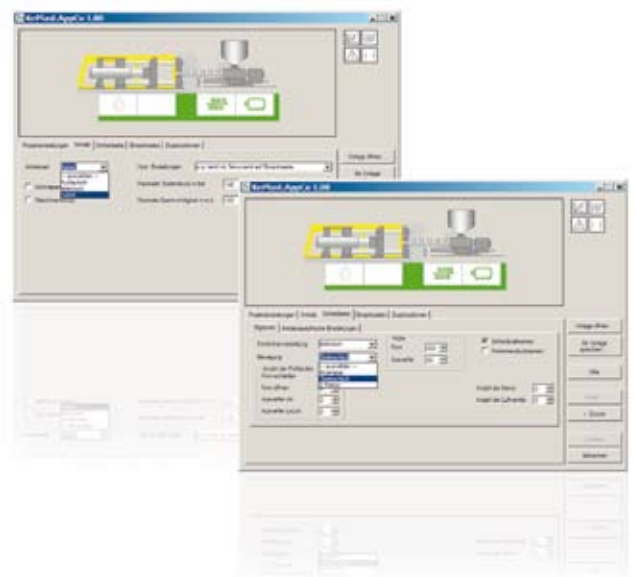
ArPlast.AppCo 1.00

Projekteinstellungen | Inhalt | Schließeinheit | Einspritzeinheit | Zusatzoptionen

Vorlage öffnen

Als Vorlage

ArPlast.AppCo 1.00

Projekteinstellungen | Inhalt | Schließeinheit | Einspritzeinheit | Zusatzoptionen

Allgemein | Anlagenspezifische Einstellungen

Schließeinheit

Bewegung

Anzahl der Formen

Anzahl der Luftventile

Vorlage öffnen

Als Vorlage speichern

Hilfe

< Zurück

Abbrechen